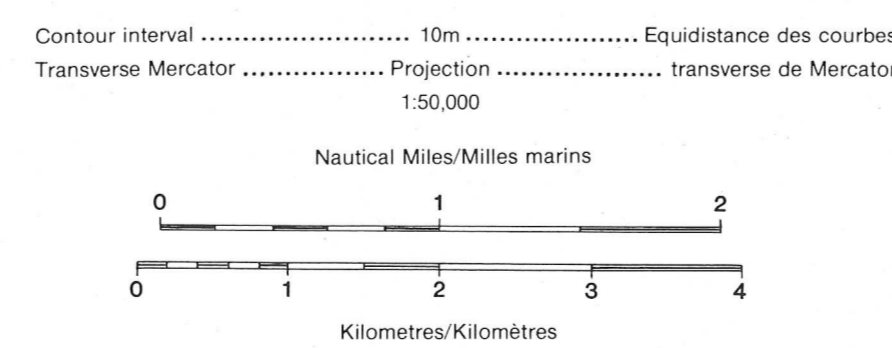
Contour interval ........................ 10m ..................... Equidistance des courbes
Transverse Mercator ................ Projection ..................... transverse de Mercator
1:50,000

Nautical Miles/Milles marins

0 1 2

0 1 2 3 4

Kilometres/Kilomètres